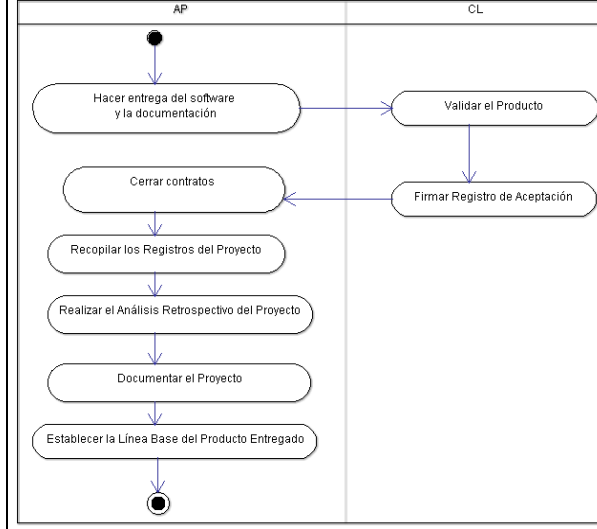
AP

CL

Hacer entrega del software y la documentación

Validar el Producto

Cerrar contratos

Firmar Registro de Aceptación

Recopilar los Registros del Proyecto

Realizar el Análisis Retrospectivo del Proyecto

Documentar el Proyecto

Establecer la Línea Base del Producto Entregado